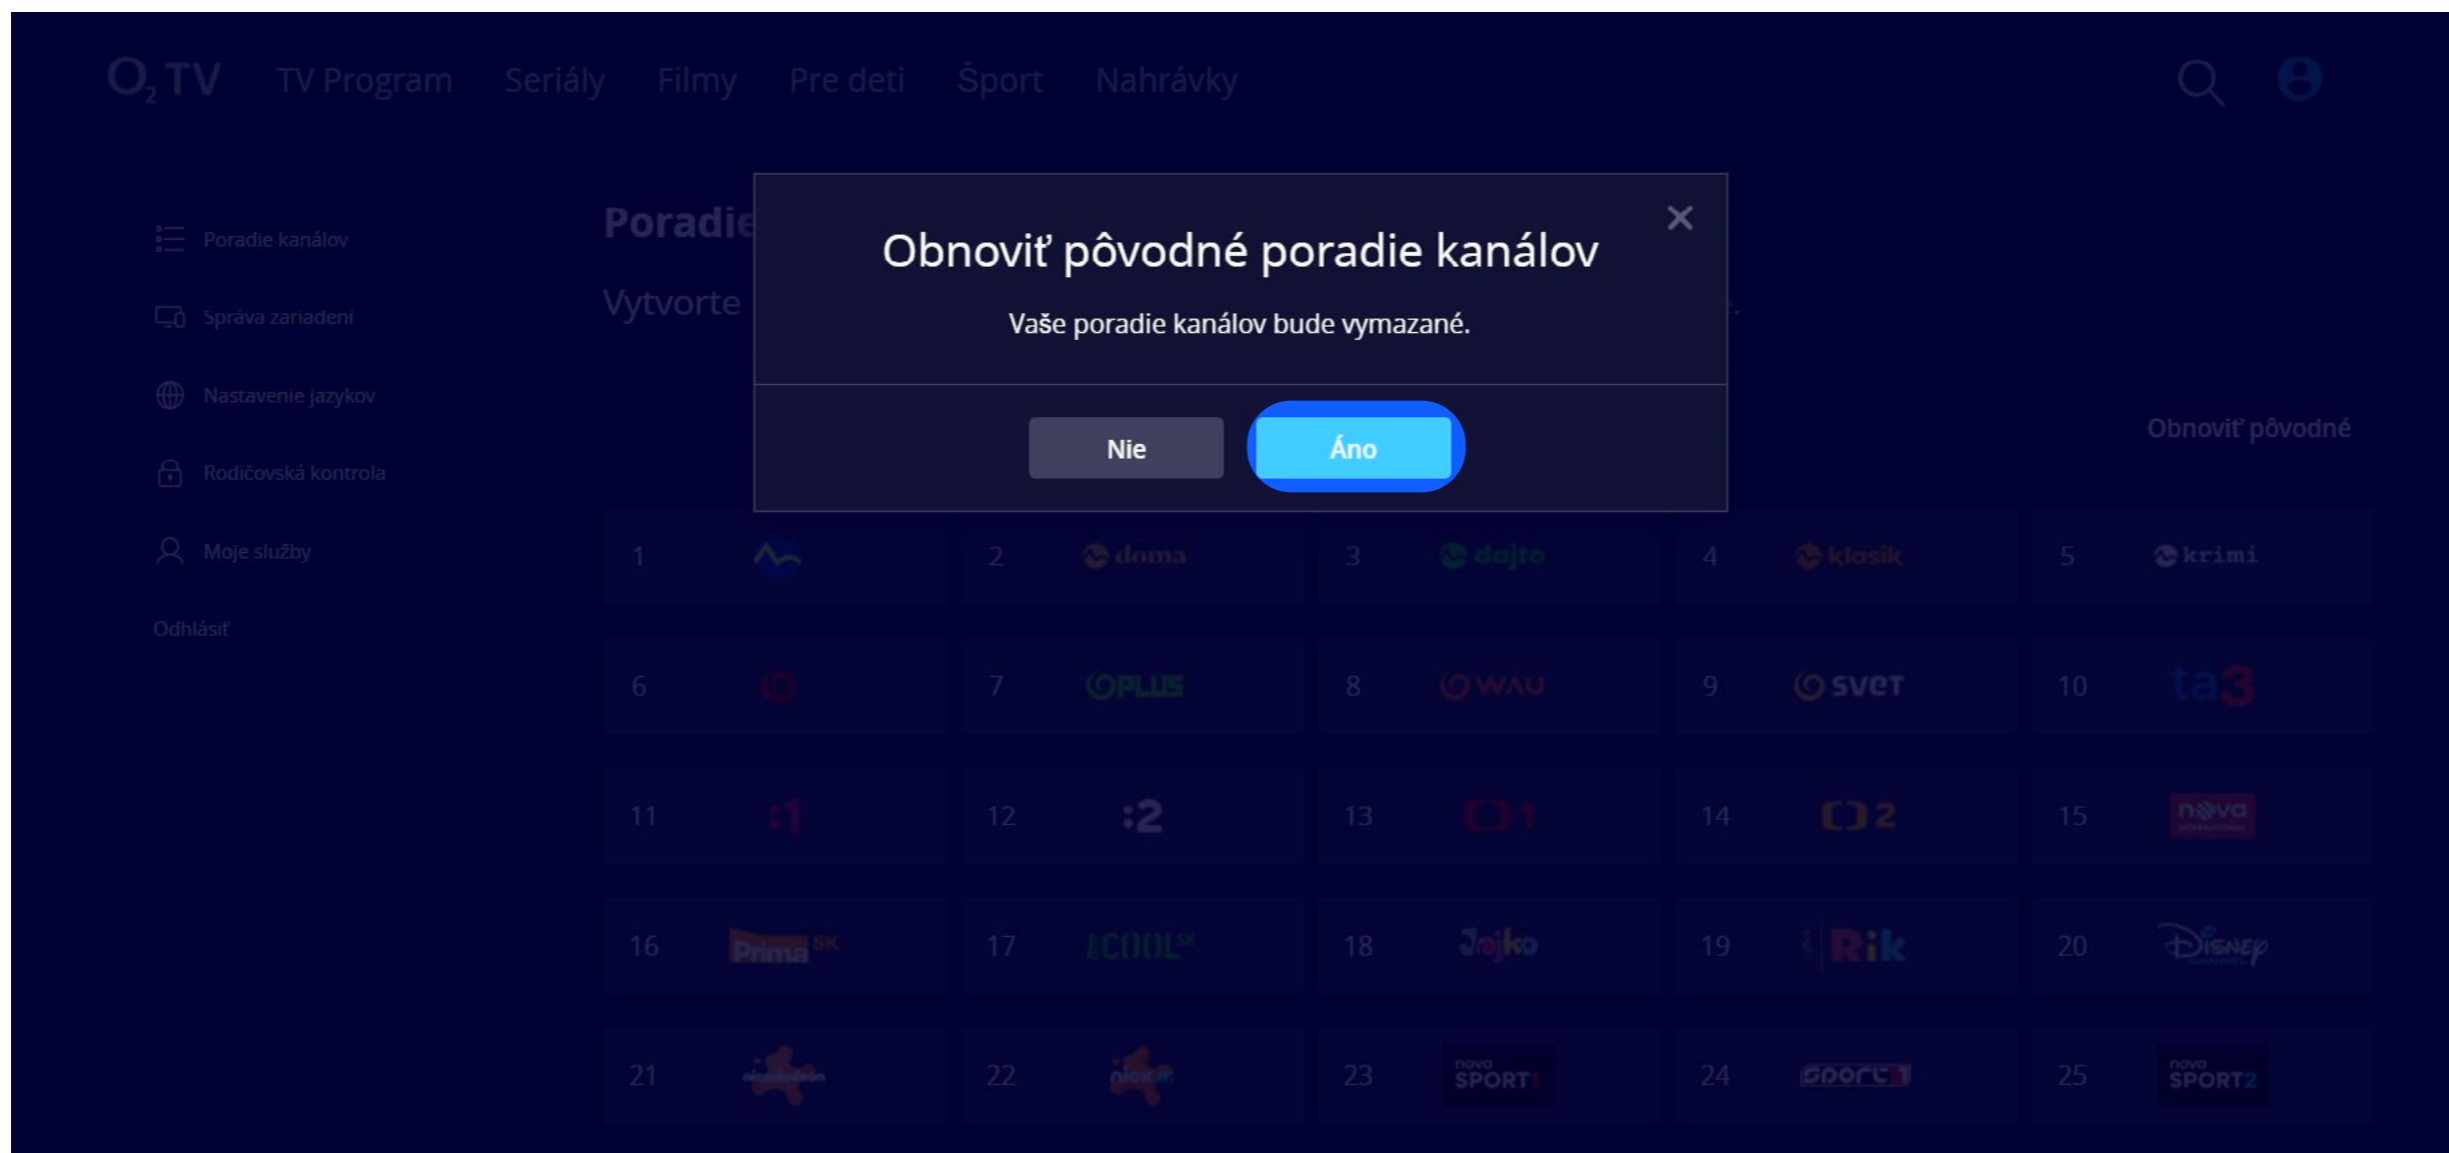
$O_2$ TV TV Program Seriály Filmy Pre deti Šport Nahrávky

Poradie kanálov
Správa zariadení
Nastavenie jazykov
Rodičovská kontrola
Moje služby
Odhlásiť

Poradie
Vytvorte

Obnoviť pôvodné poradie kanálov

Vaše poradie kanálov bude vymazané.

Nie
Áno

Obnoviť pôvodné

1
2 doma
3 dajto
4 klasik
5 krimi
6
7 PLUS
8 WAU
9 svet
10 ta3
11 :1
12 :2
13
14 2
15 nova
16 Prima SK
17 COOL
18 Jojko
19 Rik
20 Disney
21 nickelodeon
22 nick jr
23 nova SPORT1
24 sport1
25 nova SPORT2